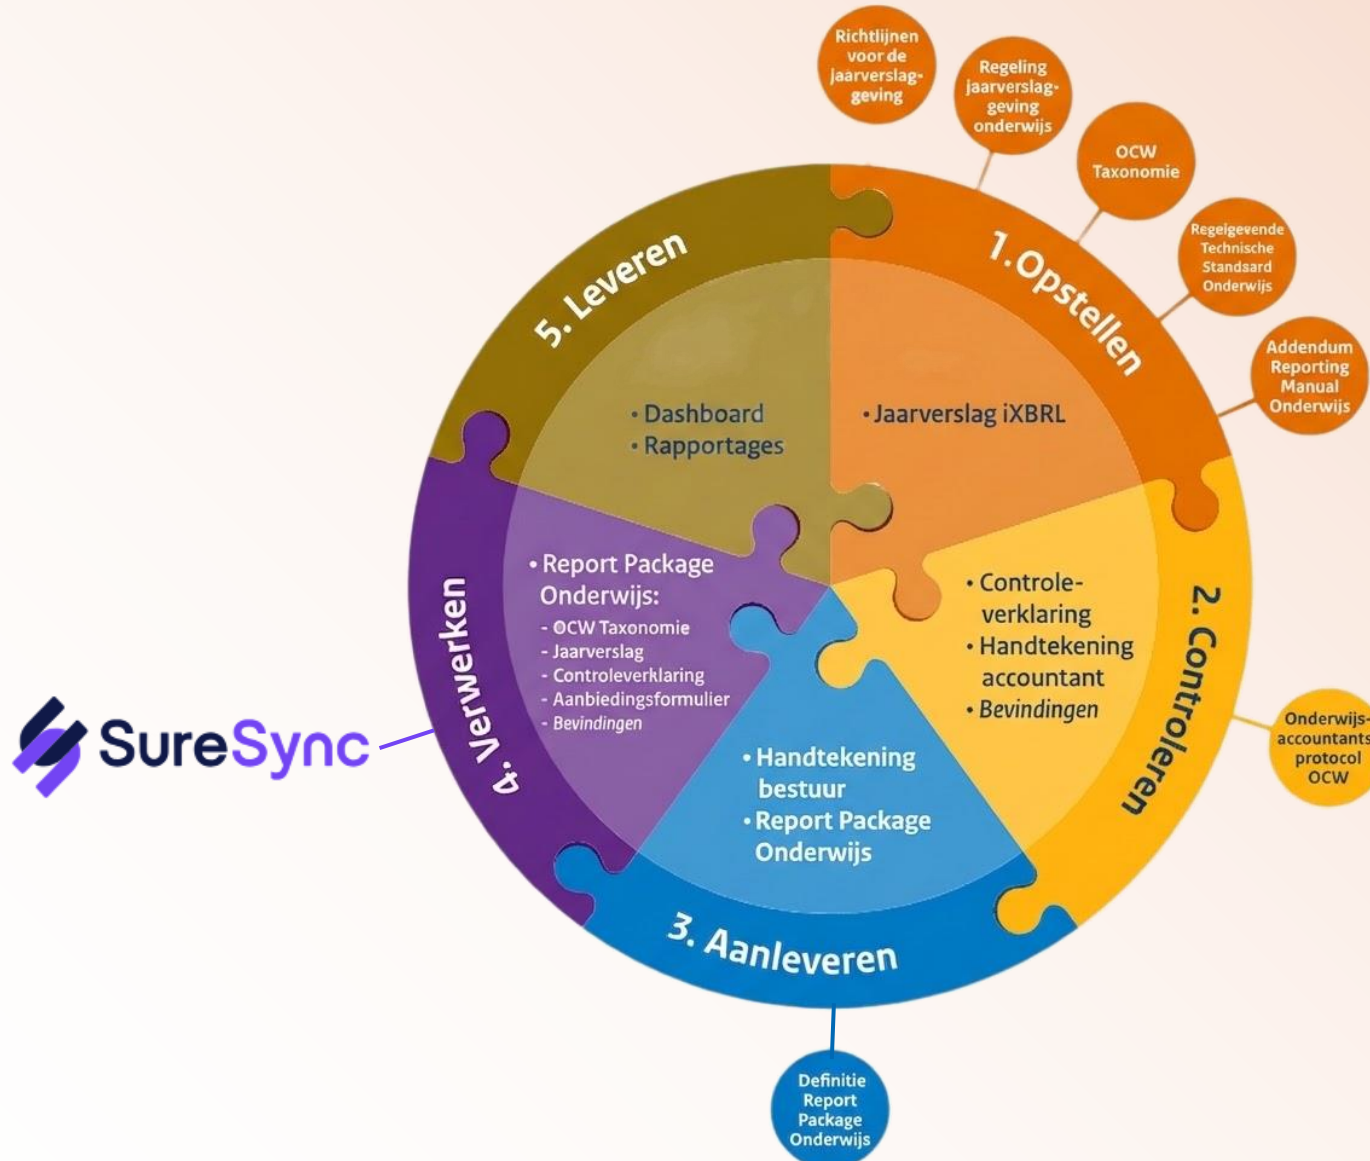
Richtlijnen voor de jaarverslaggeving

Regeling jaarverslaggeving onderwijs

OCW Taxonomie

Regelgevende Technische Standaard Onderwijs

Addendum Reporting Manual Onderwijs

1. Opstellen

• Jaarverslag iXBRL

2. Controleren

• Controleverklaring
• Handtekening accountant
• Bevindingen

Onderwijsaccountants protocol OCW

3. Aanleveren

• Handtekening bestuur
• Report Package Onderwijs

Definitie Report Package Onderwijs

4. Verwerken

• Report Package Onderwijs:
- OCW Taxonomie
- Jaarverslag
- Controleverklaring
- Aanbiedingsformulier
- Bevindingen

SureSync

5. Leveren

• Dashboard
• Rapportages